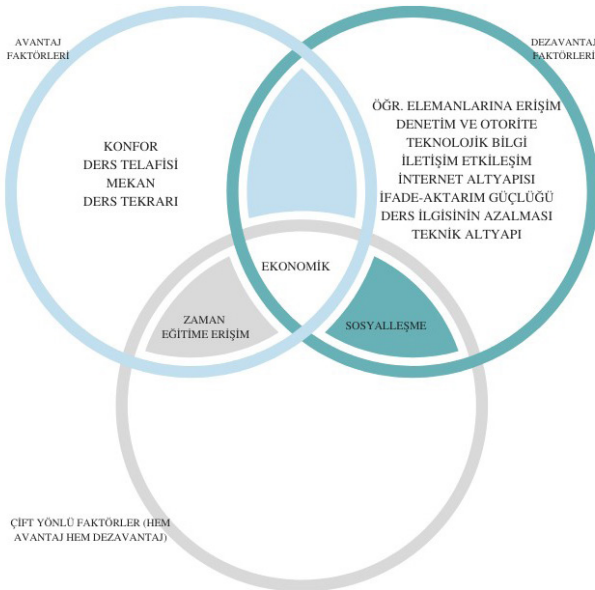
AVANTAJ FAKTÖRLERİ

DEZAVANTAJ FAKTÖRLERİ

KONFOR
DERS TELAFİSİ
MEKAN
DERS TEKRARI

ÖĞR. ELEMANLARINA ERİŞİM
DENETİM VE OTORİTE
TEKNOLOJİK BİLGİ
İLETİŞİM ETKİLEŞİM
İNTERNET ALTYAPISI
İFADE-AKTARIM GÜÇLÜĞÜ
DERS İLGİSİNİN AZALMASI
TEKNİK ALTYAPI

EKONOMİK

ZAMAN
EĞİTİME ERİŞİM

SOSYALLEŞME

ÇİFT YÖNLÜ FAKTÖRLER (HEM AVANTAJ HEM DEZAVANTAJ)